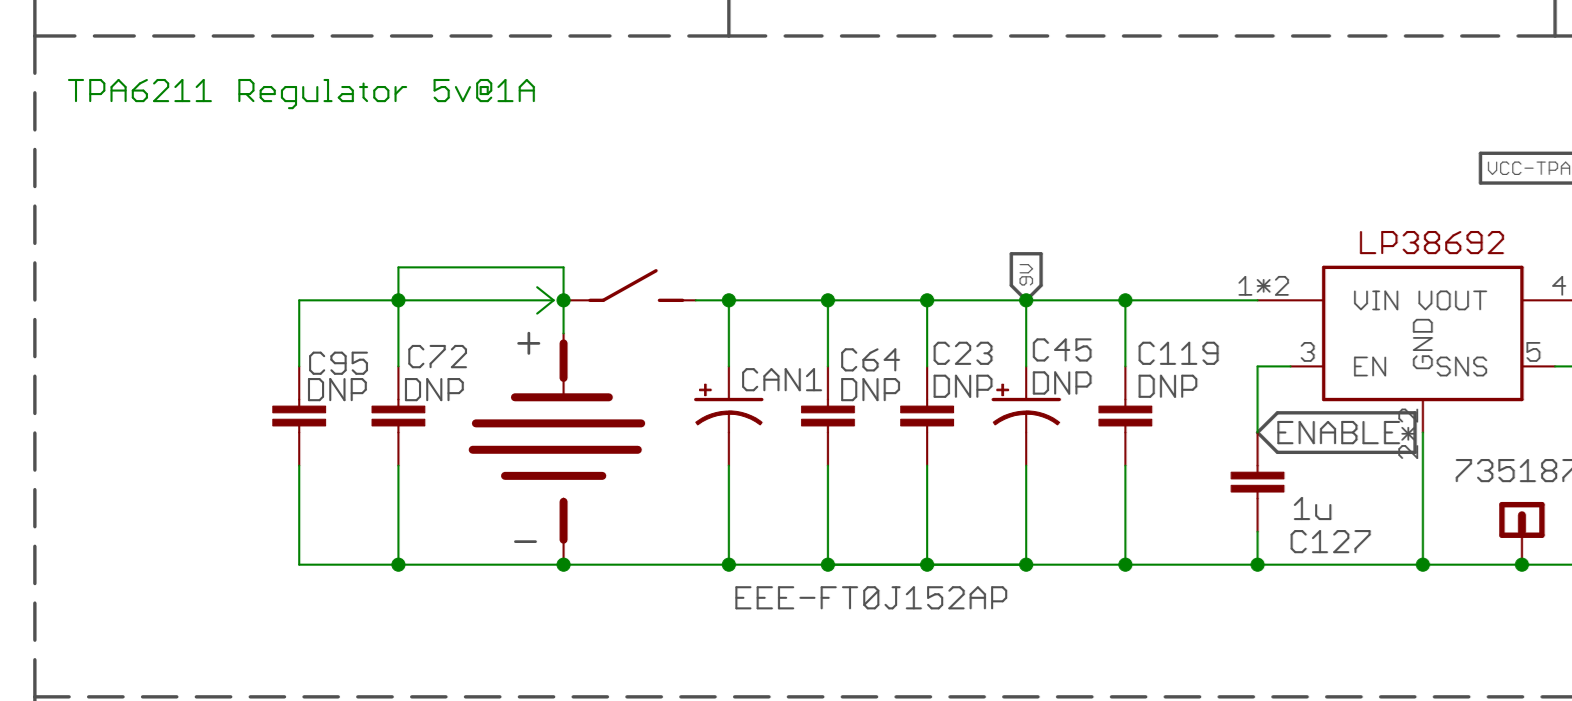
TPA6211 Regulator 5v@1A

VCC-TPA

LP38692

9V

1*2

4

VIN VOUT

GND

3

5

EN

SNS

C95
DNP

C72
DNP

+

−

+

CAN1

C64
DNP

C23
DNP

+

C45
DNP

C119
DNP

ENABLE

2*2

1u
C127

73518

EEE-FT0J152AP